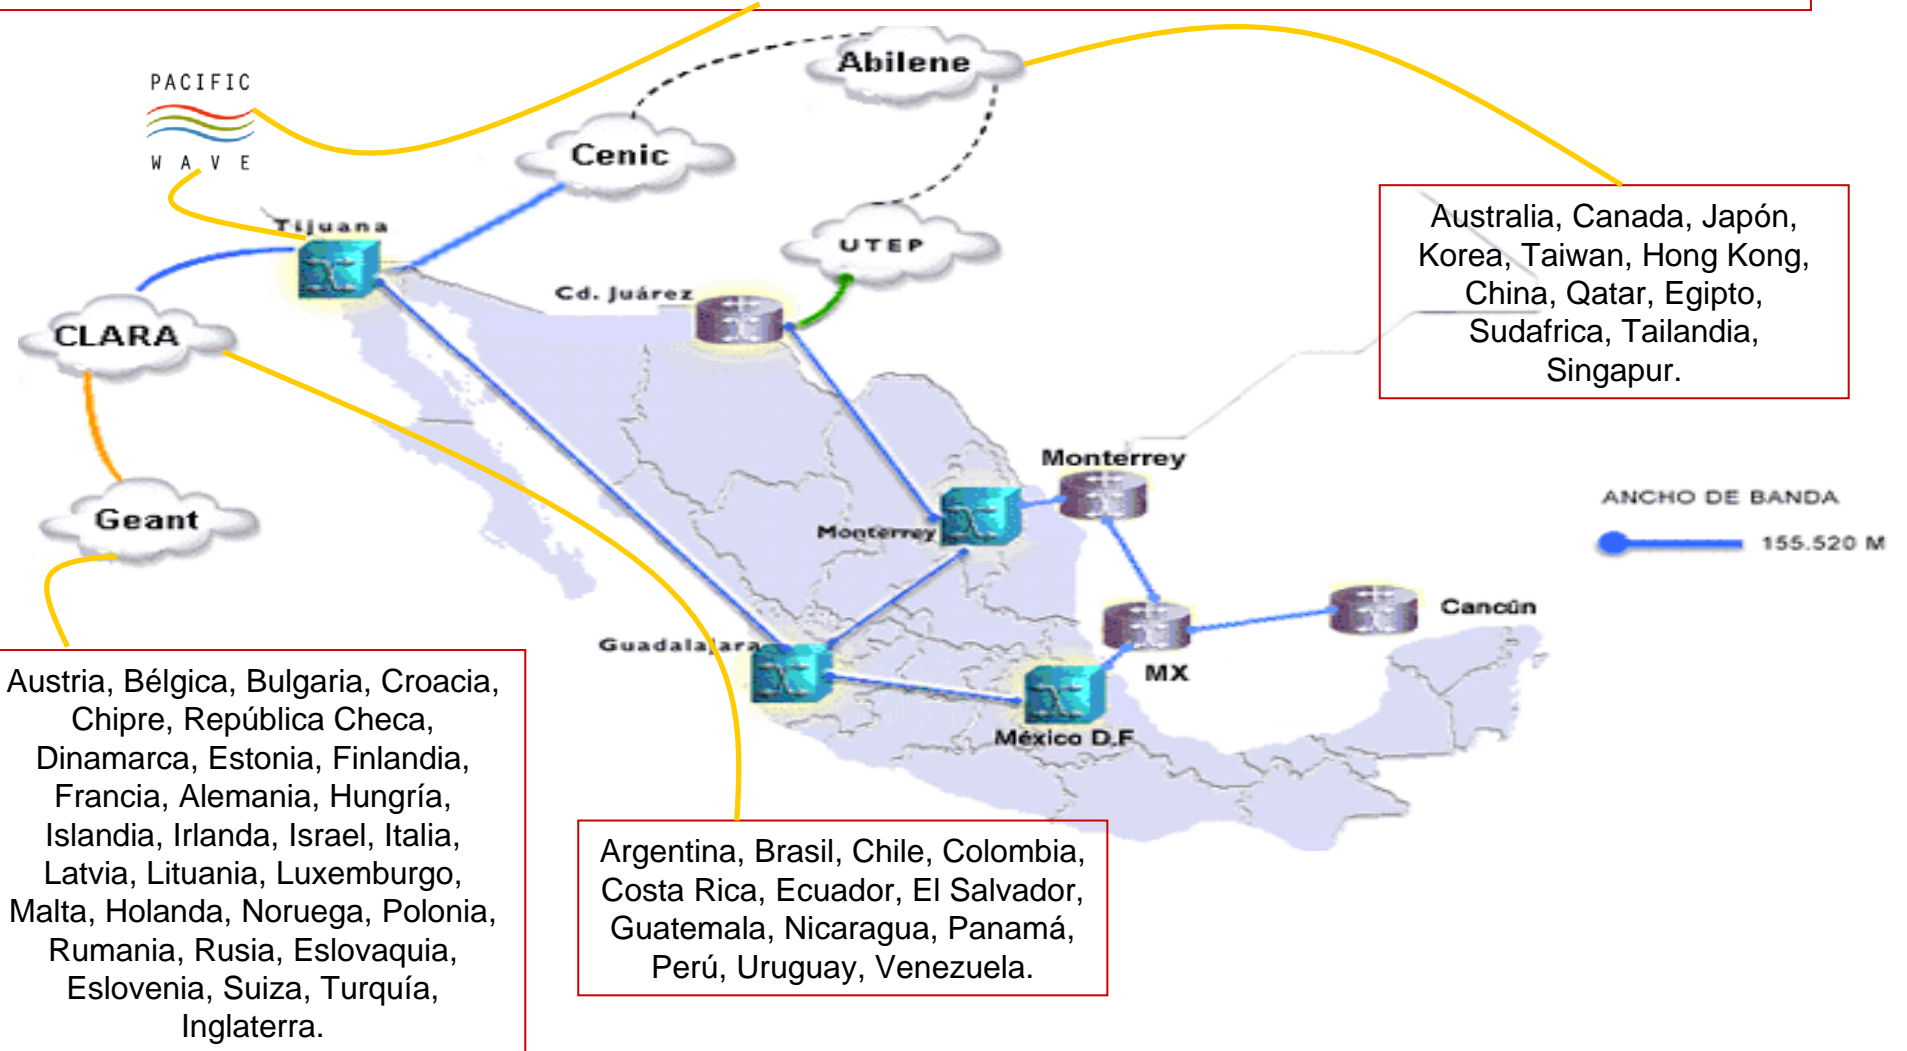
PACIFIC
WAVE

Abilene

Cenic

UTEP

Tijuana

Cd. Juárez

CLARA

Geant

Australia, Canada, Japón, Korea, Taiwan, Hong Kong, China, Qatar, Egipto, Sudafrica, Tailandia, Singapur.

Monterrey

Monterrey

ANCHO DE BANDA

155.520 M

Cancún

MX

Guadalajara

México D.F

Austria, Bélgica, Bulgaria, Croacia, Chipre, República Checa, Dinamarca, Estonia, Finlandia, Francia, Alemania, Hungría, Islandia, Irlanda, Israel, Italia, Latvia, Lituania, Luxemburgo, Malta, Holanda, Noruega, Polonia, Rumania, Rusia, Eslovaquia, Eslovenia, Suiza, Turquía, Inglaterra.

Argentina, Brasil, Chile, Colombia, Costa Rica, Ecuador, El Salvador, Guatemala, Nicaragua, Panamá, Perú, Uruguay, Venezuela.